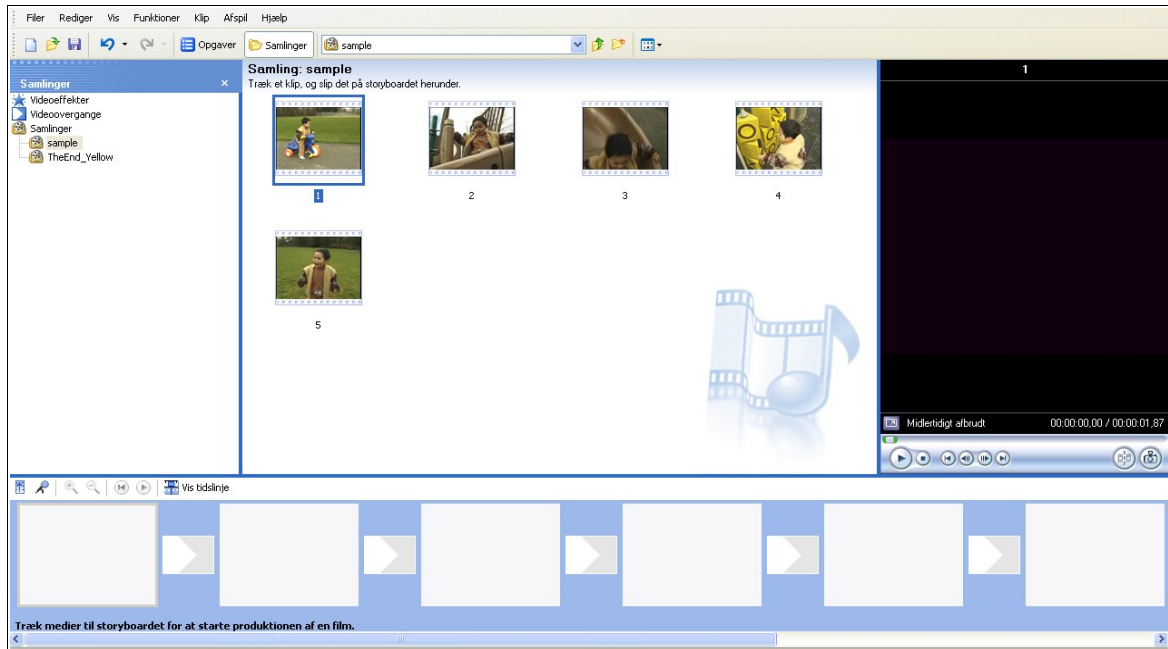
Filer Rediger Vis Funktioner Klip Afspil Hjælp

Opgaver Samlinger sample

Samlinger ×
Videoeffekter
Videoovergange
Samlinger
sample
TheEnd_Yellow

Samling: sample
Træk et klip, og slip det på storyboardet herunder.

1 2 3 4
5

1

Midlertidigt afbrudt 00:00:00,00 / 00:00:01,87

Vis tidslinje

Træk medier til storyboardet for at starte produktionen af en film.